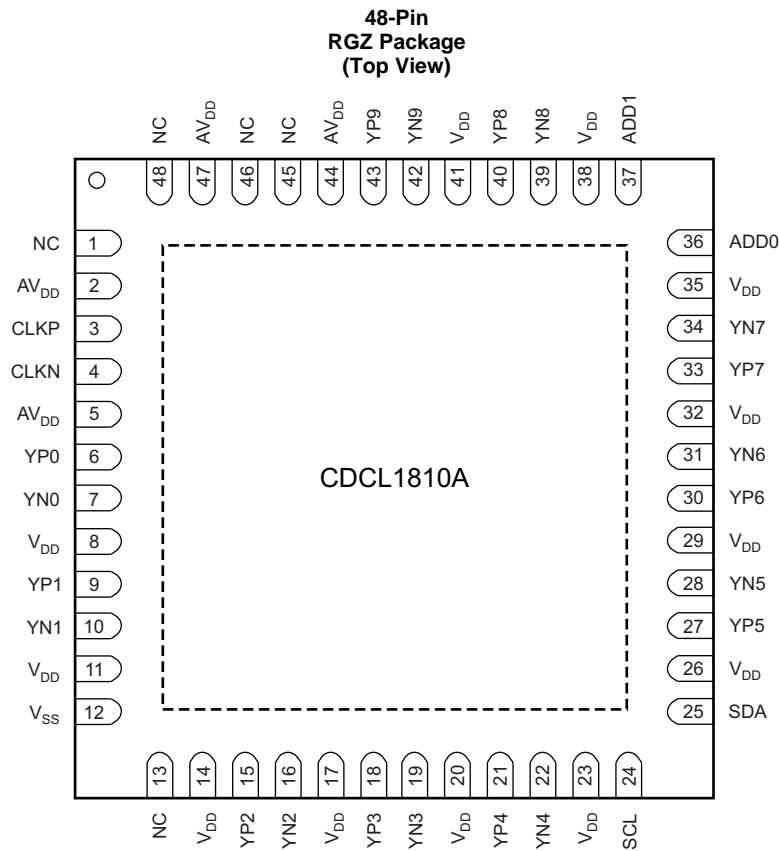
48-Pin
RGZ Package
(Top View)

NC 48
$AV_{DD}$ 47
NC 46
NC 45
$AV_{DD}$ 44
YP9 43
YN9 42
$V_{DD}$ 41
YP8 40
YN8 39
$V_{DD}$ 38
ADD1 37

NC 1
$AV_{DD}$ 2
CLKP 3
CLKN 4
$AV_{DD}$ 5
YP0 6
YN0 7
$V_{DD}$ 8
YP1 9
YN1 10
$V_{DD}$ 11
$V_{SS}$ 12

CDCL1810A

36 ADD0
35 $V_{DD}$
34 YN7
33 YP7
32 $V_{DD}$
31 YN6
30 YP6
29 $V_{DD}$
28 YN5
27 YP5
26 $V_{DD}$
25 SDA

13 NC
14 $V_{DD}$
15 YP2
16 YN2
17 $V_{DD}$
18 YP3
19 YN3
20 $V_{DD}$
21 YP4
22 YN4
23 $V_{DD}$
24 SCL